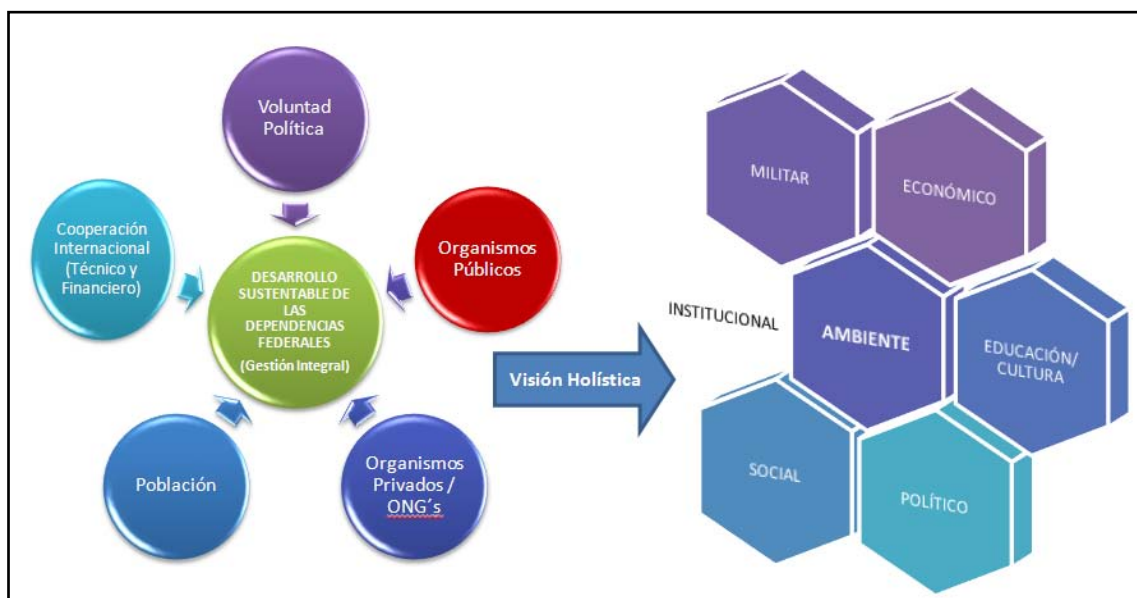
Voluntad Política

Cooperación Internacional (Técnico y Financiero)

Organismos Públicos

DESARROLLO SUSTENTABLE DE LAS DEPENDENCIAS FEDERALES
(Gestión Integral)

Población

Organismos Privados / ONG's

Visión Holística

MILITAR

ECONÓMICO

INSTITUCIONAL

AMBIENTE

EDUCACIÓN/ CULTURA

SOCIAL

POLÍTICO